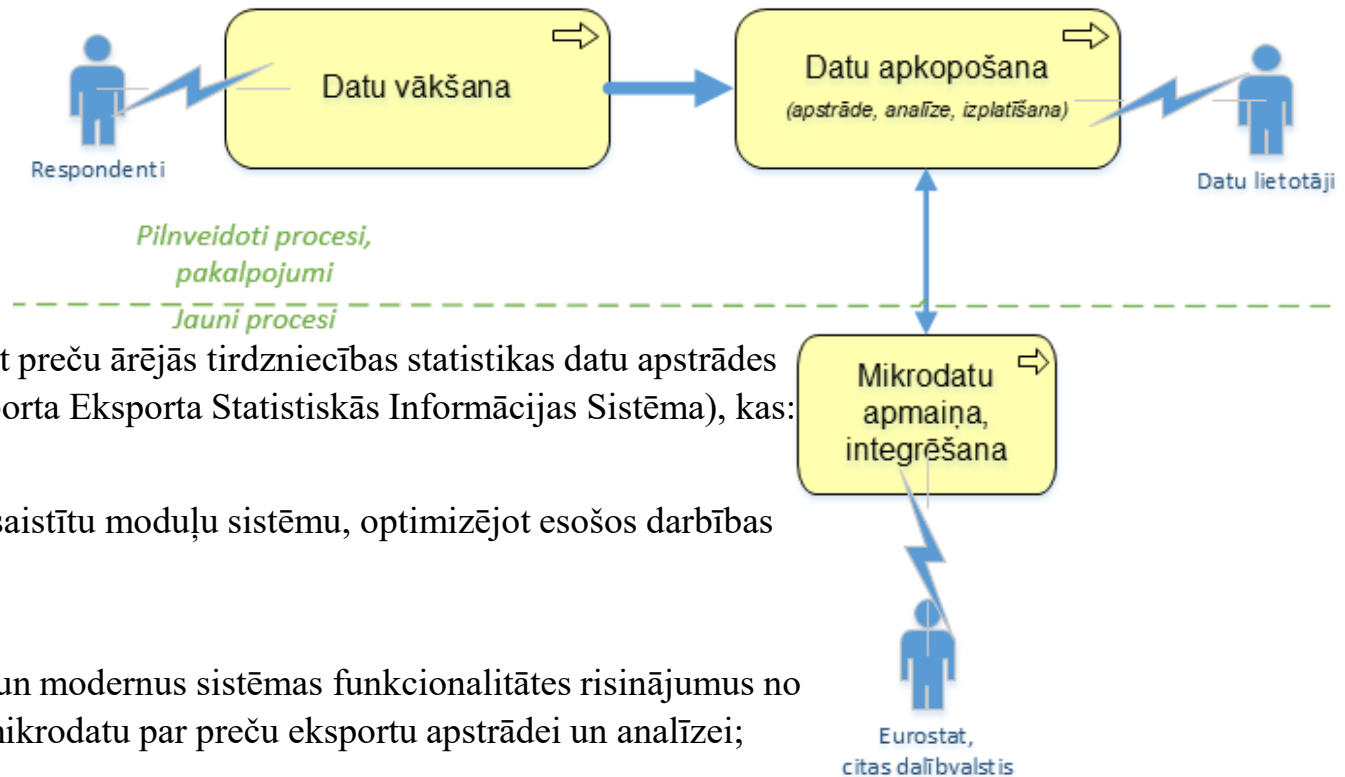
Datu vākšana

Datu apkopošana
(apstrāde, analīze, izplatīšana)

Respondenti

Datu lietotāji

Pilnveidoti procesi, pakalpojumi

Jauni procesi

Mikrodatu apmaiņa, integrēšana

Eurostat, citas dalībvalstis

t preču ārējās tirdzniecības statistikas datu apstrādes orta Eksporta Statistiskās Informācijas Sistēma), kas:

saistītu moduļu sistēmu, optimizējot esošos darbības

un modernus sistēmas funkcionalitātes risinājumus no nikrodatu par preču eksportu apstrādei un analīzei;